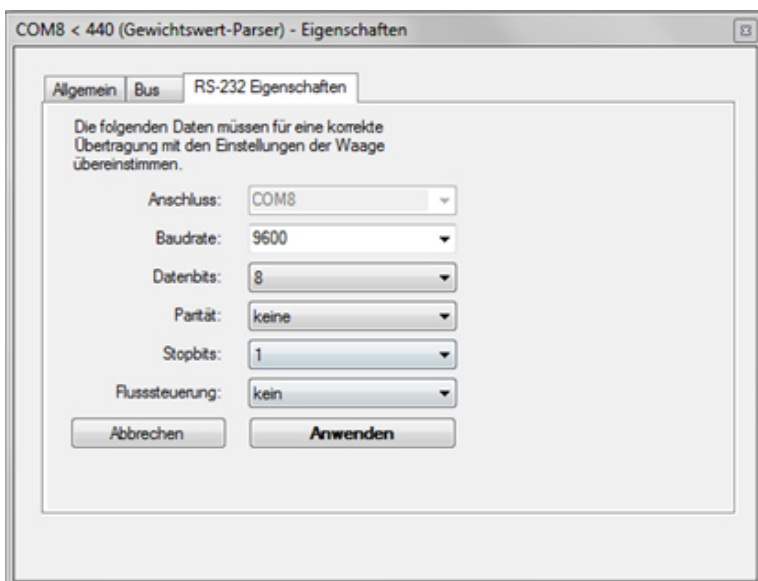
COM8 < 440 (Gewichtswert-Parser) - Eigenschaften

Allgemein | Bus | RS-232 Eigenschaften

Die folgenden Daten müssen für eine korrekte Übertragung mit den Einstellungen der Waage übereinstimmen.

Anschluss: COM8

Baudrate: 9600

Datenbits: 8

Parität: keine

Stopbits: 1

Flusssteuerung: kein

Abbrechen

Anwenden